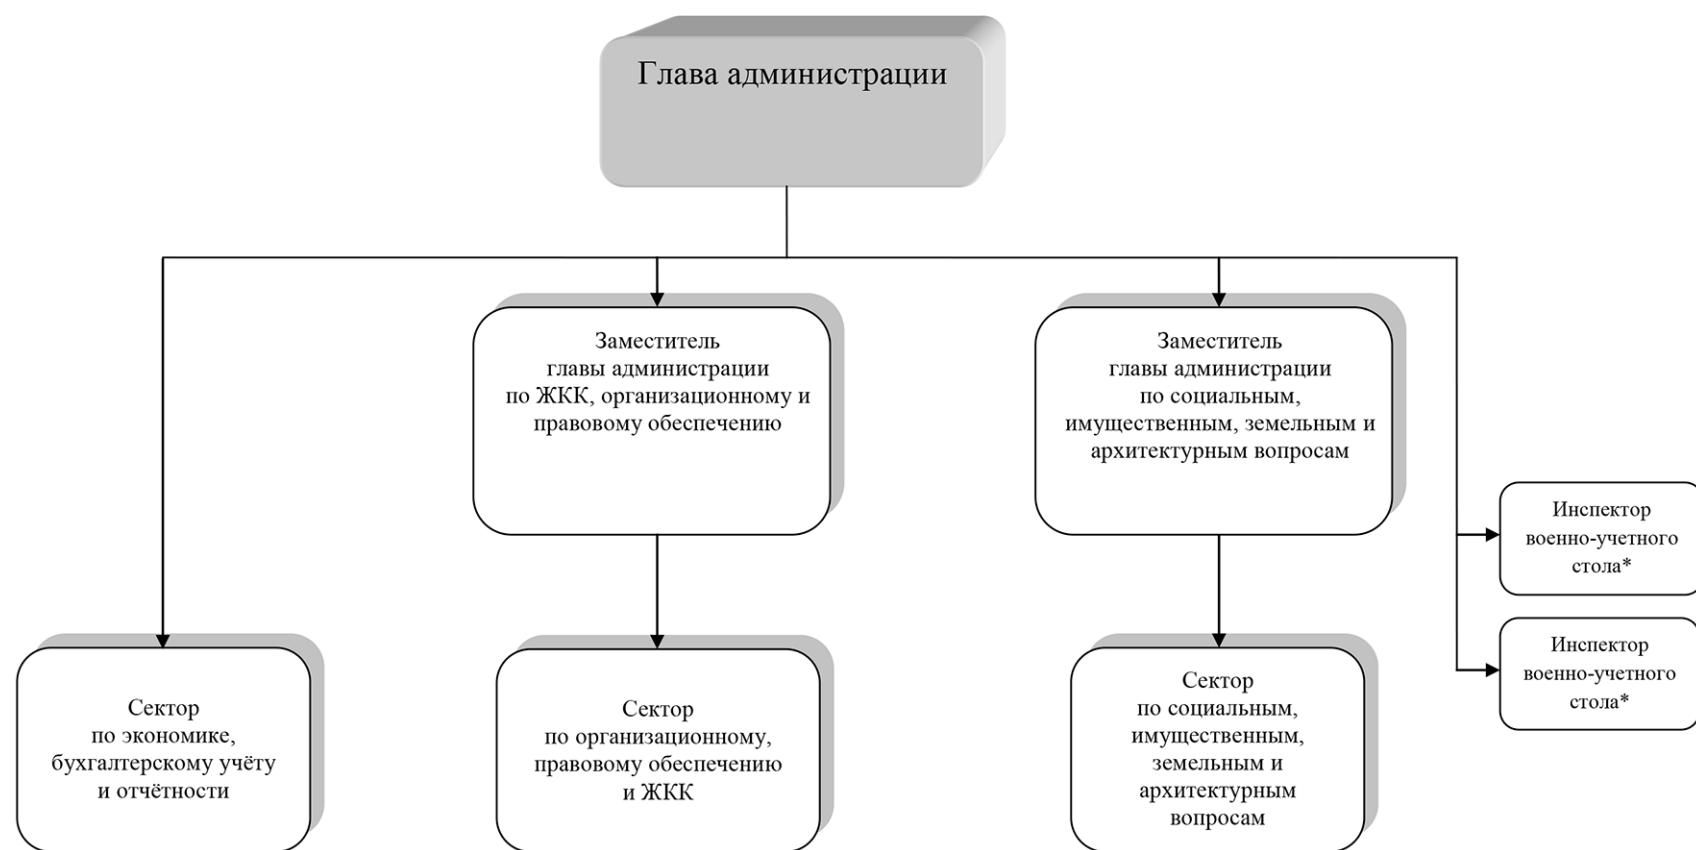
Глава администрации

Заместитель главы администрации по ЖКК, организационному и правовому обеспечению

Заместитель главы администрации по социальным, имущественным, земельным и архитектурным вопросам

Инспектор военно-учетного стола*

Инспектор военно-учетного стола*

Сектор по экономике, бухгалтерскому учёту и отчётности

Сектор по организационному, правовому обеспечению и ЖКК

Сектор по социальным, имущественным, земельным и архитектурным вопросам